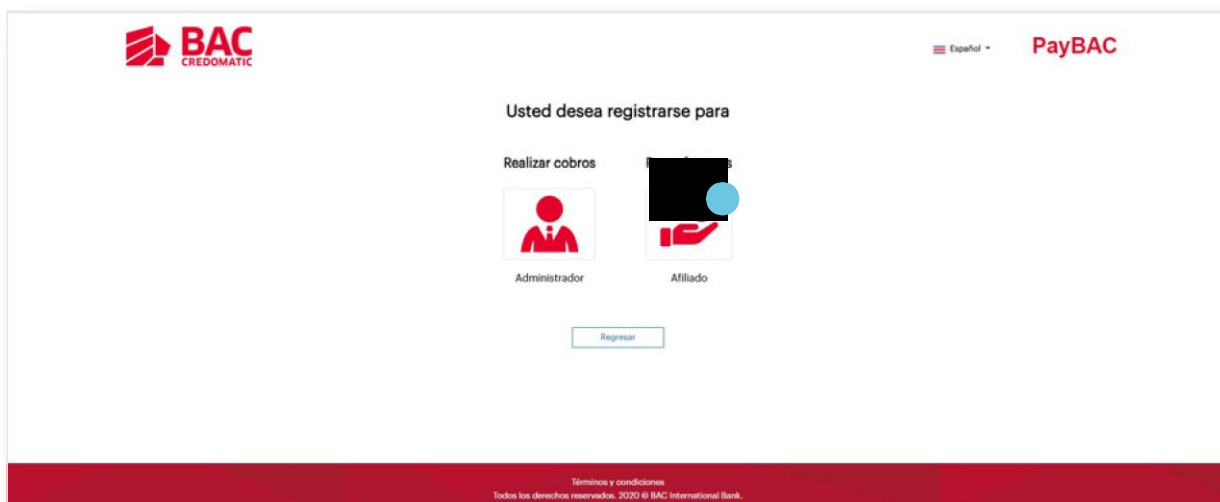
BAC CREDOMATIC

Español

PayBAC

Usted desea registrarse para

Realizar cobros

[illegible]s

Administrador

Afiliado

Regresar

Términos y condiciones
Todos los derechos reservados. 2020 © BAC International Bank.